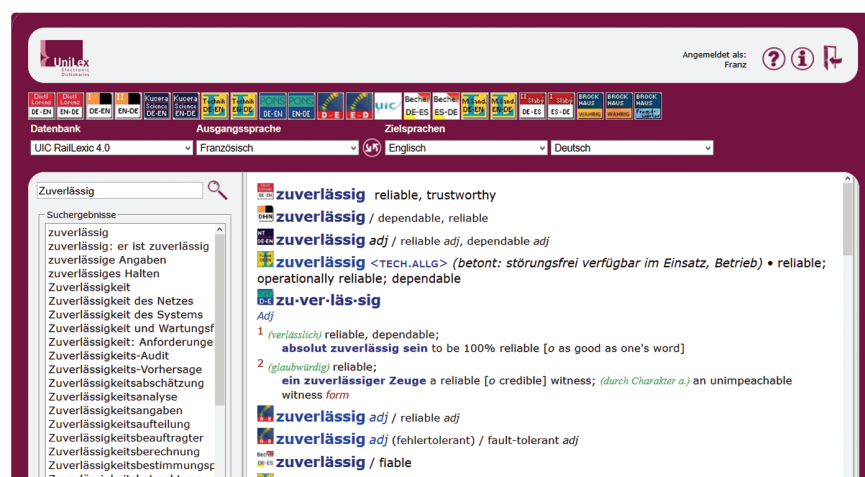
UniLex Electronic Dictionaries

Angemeldet als: Franz

DE-EN EN-DE DE-EN EN-DE Kucera Science DE-EN Kucera Science EN-DE Technik DE-EN Technik EN-DE PONS DE-EN PONS EN-DE D-E E-D UIC Becher DE-ES Becher ES-DE Med. DE-EN Med. EN-DE Slaby DE-ES Slaby ES-DE BROCKHAUS WAHRIG BROCKHAUS WAHRIG BROCKHAUS

Datenbank
UIC RailLexic 4.0
Ausgangssprache
Französisch
Zielsprachen
Englisch
Deutsch

Zuverlässig

Suchergebnisse
zuverlässig
zuverlässig: er ist zuverlässig
zuverlässige Angaben
zuverlässiges Halten
Zuverlässigkeit
Zuverlässigkeit des Netzes
Zuverlässigkeit des Systems
Zuverlässigkeit und Wartungsf
Zuverlässigkeit: Anforderunge
Zuverlässigkeits-Audit
Zuverlässigkeits-Vorhersage
Zuverlässigkeitsabschätzung
Zuverlässigkeitsanalyse
Zuverlässigkeitsangaben
Zuverlässigkeitsaufteilung
Zuverlässigkeitsbeauftragter
Zuverlässigkeitsberechnung
Zuverlässigkeitsbestimmungsp

zuverlässig reliable, trustworthy
zuverlässig / dependable, reliable
zuverlässig adj / reliable adj, dependable adj
zuverlässig <TECH.ALLG> (betont: störungsfrei verfügbar im Einsatz, Betrieb) • reliable; operationally reliable; dependable
zu·ver·läs·sig
Adj
1 (verlässlich) reliable, dependable;
absolut zuverlässig sein to be 100% reliable [o as good as one's word]
2 (glaubwürdig) reliable;
ein zuverlässiger Zeuge a reliable [o credible] witness; (durch Charakter a.) an unimpeachable witness form
zuverlässig adj / reliable adj
zuverlässig adj (fehlertolerant) / fault-tolerant adj
zuverlässig / fiable